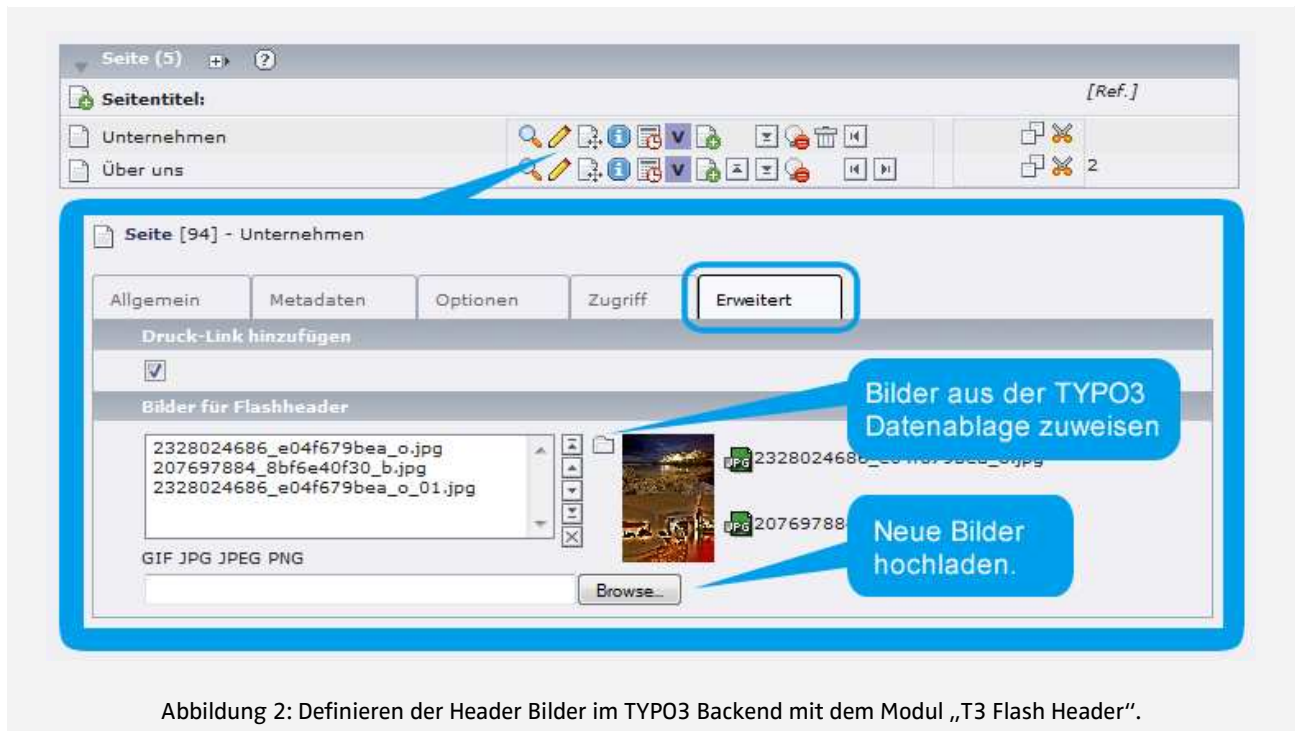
Seite (5)

Seitentitel:

[Ref.]

Unternehmen

Über uns

2

Seite [94] - Unternehmen

Allgemein | Metadaten | Optionen | Zugriff | Erweitert

Druck-Link hinzufügen

Bilder für Flashheader

2328024686_e04f679bea_o.jpg
207697884_8bf6e40f30_b.jpg
2328024686_e04f679bea_o_01.jpg

GIF JPG JPEG PNG

Browse...

2328024686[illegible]

20769788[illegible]

Bilder aus der TYPO3 Datenablage zuweisen

Neue Bilder hochladen.

Abbildung 2: Definieren der Header Bilder im TYPO3 Backend mit dem Modul „T3 Flash Header''.